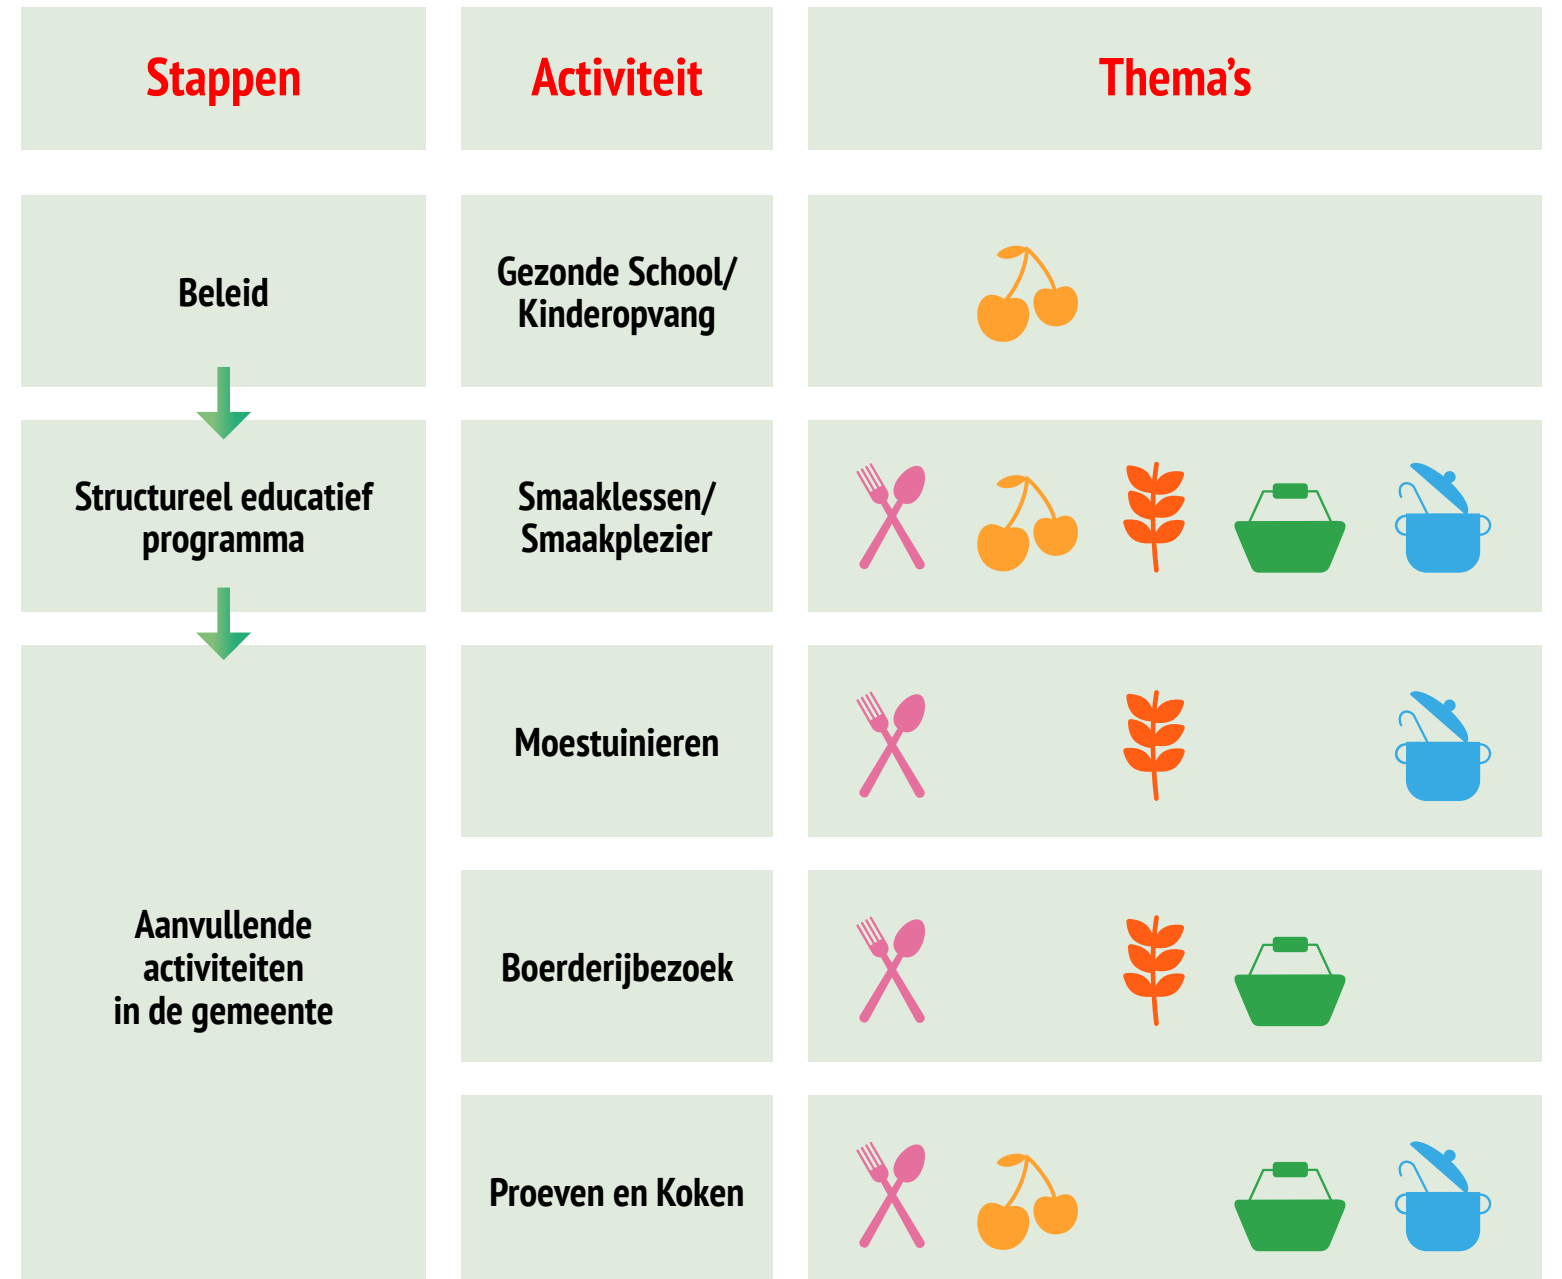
| Stappen | Activiteit | Thema’s |
|---|---|---|
| Beleid | Gezonde School/ Kinderopvang | |
| Structureel educatief programma | Smaaklessen/ Smaakplezier | |
| Aanvullende activiteiten in de gemeente | Moestuinieren | |
| | Boerderijbezoek | |
| | Proeven en Koken | |